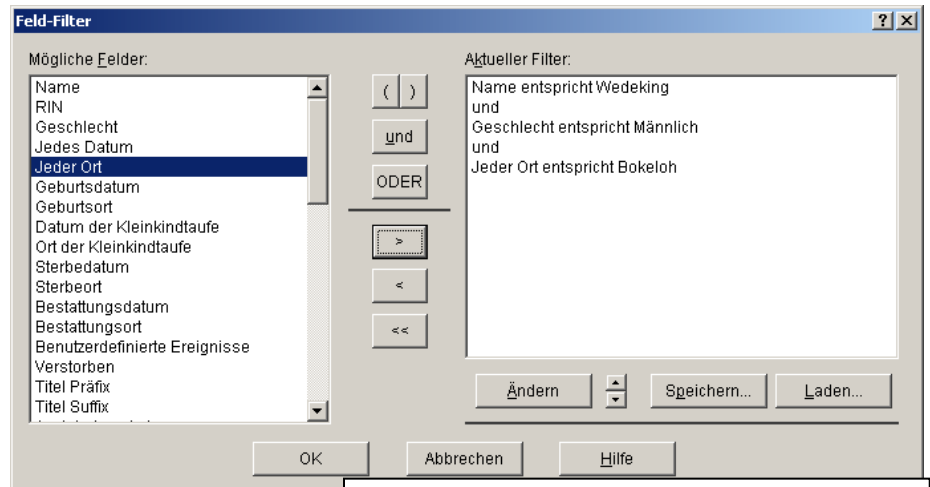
Feld-Filter

?

X

Mögliche Felder:

Name
RIN
Geschlecht
Jedes Datum
Jeder Ort
Geburtsdatum
Geburtsort
Datum der Kleinkindtaufe
Ort der Kleinkindtaufe
Sterbedatum
Sterbeort
Bestattungsdatum
Bestattungsort
Benutzerdefinierte Ereignisse
Verstorben
Titel Präfix
Titel Suffix
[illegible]

( )

und

ODER

>

<

<<

Aktueller Filter:

Name entspricht Wedeking
und
Geschlecht entspricht Männlich
und
Jeder Ort entspricht Bokeloh

Ändern

Speichern...

Laden...

OK

Abbrechen

Hilfe